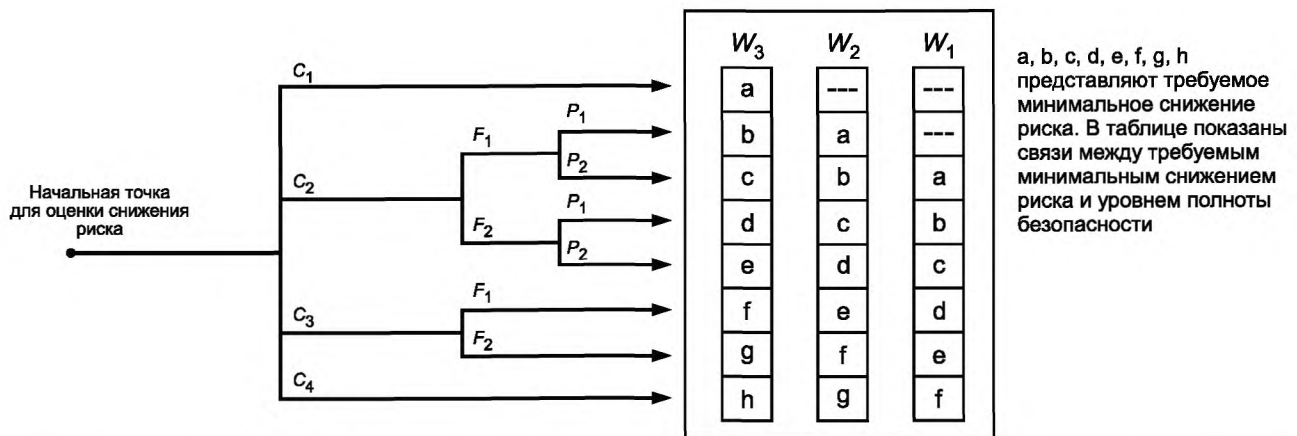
Начальная точка для оценки снижения риска

$C_1$

$C_2$

$F_1$

$P_1$

$P_2$

$F_2$

$P_1$

$P_2$

$C_3$

$F_1$

$F_2$

$C_4$

| $W_3$ | $W_2$ | $W_1$ |
|---|---|---|
| a | --- | --- |
| b | a | --- |
| c | b | a |
| d | c | b |
| e | d | c |
| f | e | d |
| g | f | e |
| h | g | f |

a, b, c, d, e, f, g, h представляют требуемое минимальное снижение риска. В таблице показаны связи между требуемым минимальным снижением риска и уровнем полноты безопасности